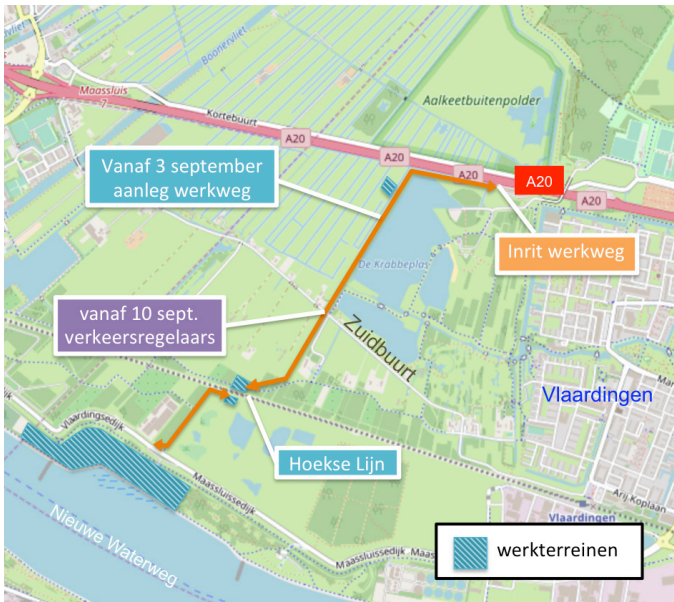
Boonervliet
Maassluis
Aalkeetbuitenpolder
Kortebuurt
A20
A20
A20
A20
A20
Vanaf 3 september aanleg werkweg
Inrit werkweg
De Krabbeplas
Zuidbuurt
vanaf 10 sept. verkeersregelaars
Vlaardingen
Vlaardingsedijk
Hoekse Lijn
Maassluissedijk
Nieuwe Waterweg
Maassluissedijk
Vlaardingen
Arij Koplaan
werkterreinen